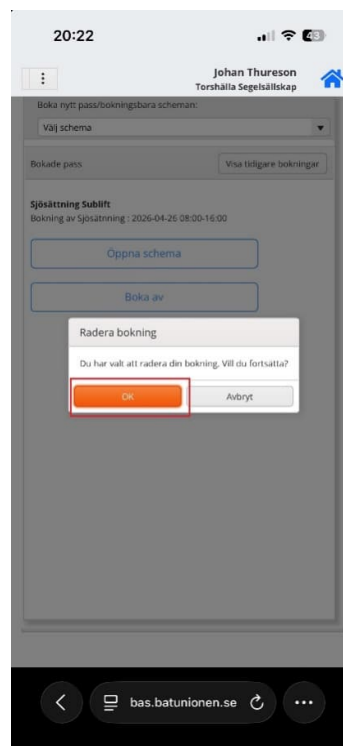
20:22

43

⋮

Johan Thureson
Torshälla Segelsällskap

Boka nytt pass/bokningsbara scheman:

Välj schema

Bokade pass

Visa tidigare bokningar

Sjösättning Sublift
Bokning av Sjösättning : 2026-04-26 08:00-16:00

Öppna schema

Boka av

Radera bokning

Du har valt att radera din bokning. Vill du fortsätta?

OK

Avbryt

bas.batunionen.se